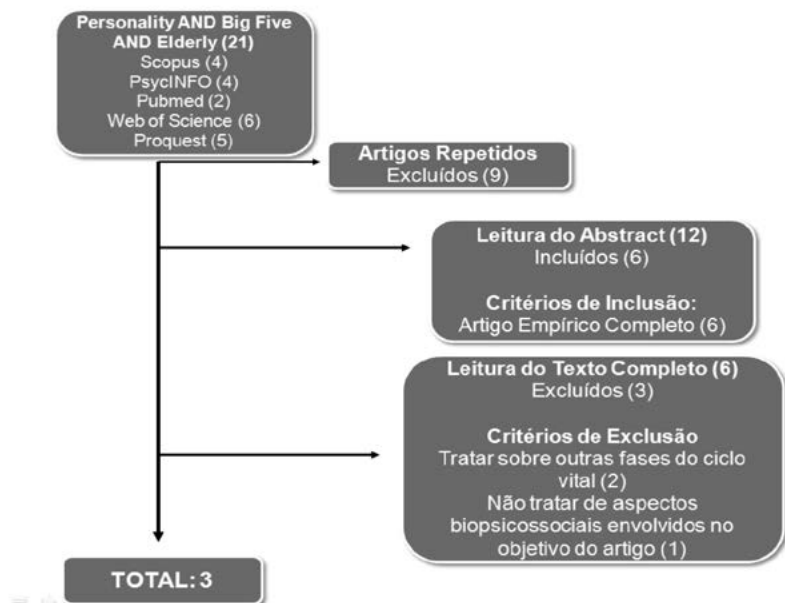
Personality AND Big Five AND Elderly (21)
Scopus (4)
PsycINFO (4)
Pubmed (2)
Web of Science (6)
Proquest (5)

Artigos Repetidos
Excluídos (9)

Leitura do Abstract (12)
Incluídos (6)

Critérios de Inclusão:
Artigo Empírico Completo (6)

Leitura do Texto Completo (6)
Excluídos (3)

Critérios de Exclusão
Tratar sobre outras fases do ciclo vital (2)
Não tratar de aspectos biopsicossociais envolvidos no objetivo do artigo (1)

TOTAL: 3